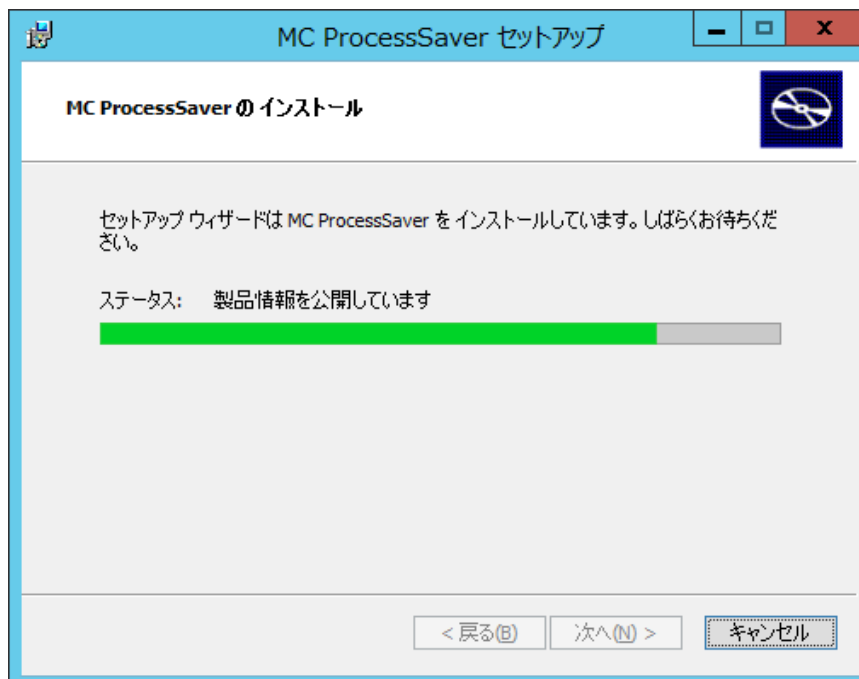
MC ProcessSaver セットアップ

MC ProcessSaver のインストール

セットアップ ウィザードは MC ProcessSaver をインストールしています。しばらくお待ちください。

ステータス: 製品情報を公開しています

< 戻る(B)
次へ(N) >
キャンセル